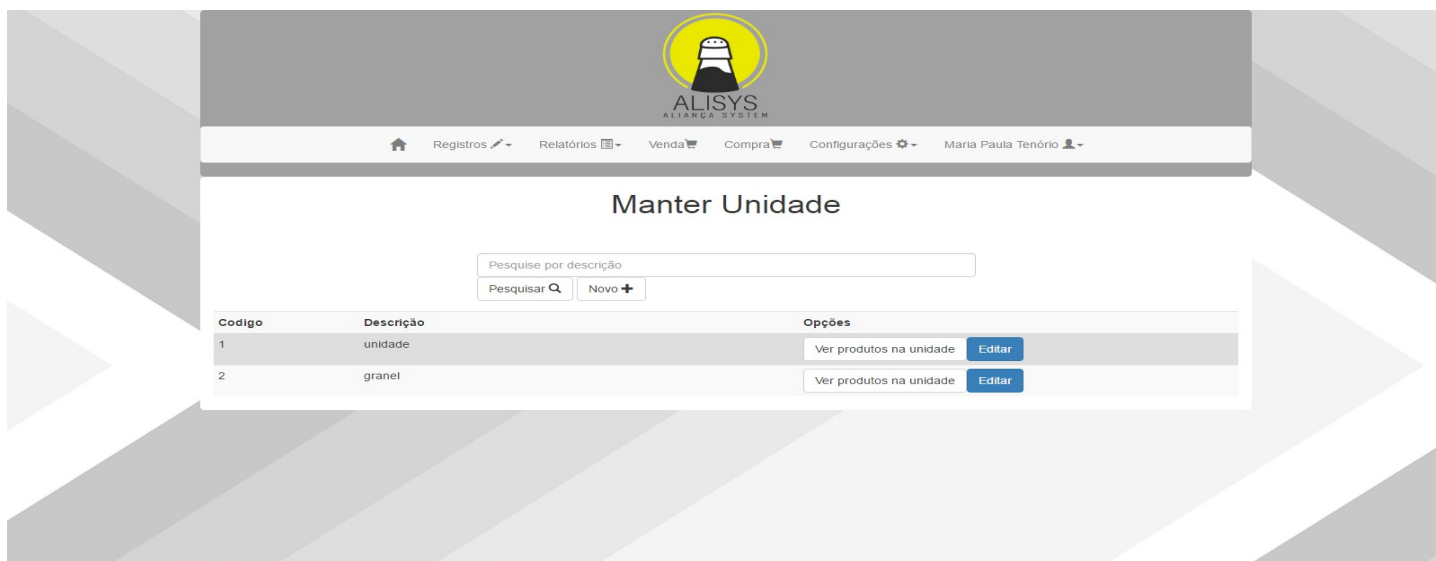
ALISYS
ALIANÇA SYSTEM

Registros Relatórios Venda Compra Configurações Maria Paula Tenório

Manter Unidade

Pesquise por descrição

Pesquisar Novo

| Codigo | Descrição | Opções |
|---|---|---|
| 1 | unidade | Ver produtos na unidade Editar |
| 2 | granel | Ver produtos na unidade Editar |